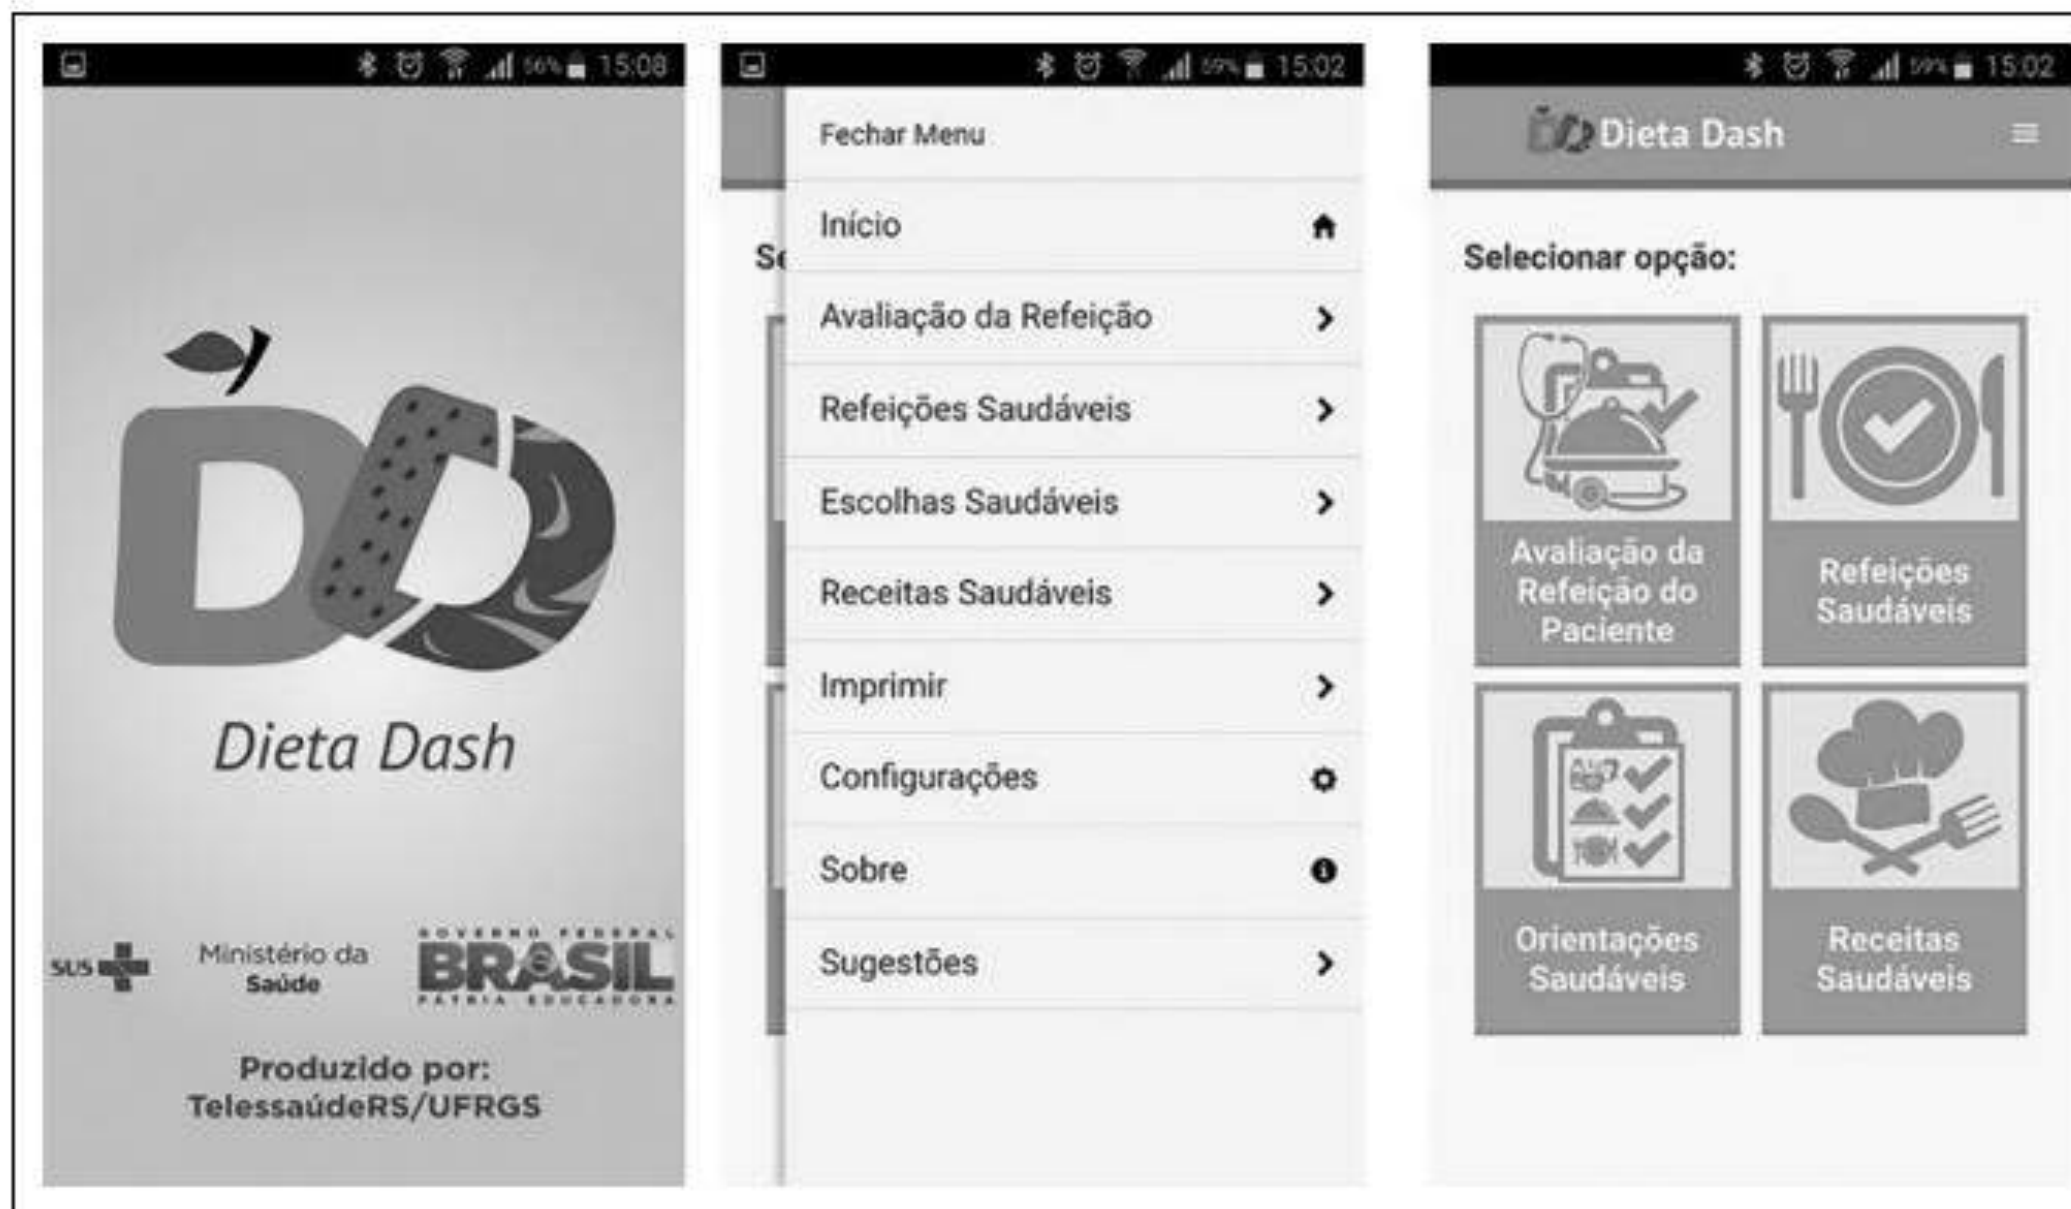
56% 15:08

Dieta Dash

SUS Ministério da Saúde

GOVERNO FEDERAL BRASIL PÁTRIA EDUCADORA

Produzido por: TelessaúdeRS/UFRGS

59% 15:02

Fechar Menu

Início

Avaliação da Refeição

Refeições Saudáveis

Escolhas Saudáveis

Receitas Saudáveis

Imprimir

Configurações

Sobre

Sugestões

Se

59% 15:02

Dieta Dash

Selecionar opção:

Avaliação da Refeição do Paciente

Refeições Saudáveis

Orientações Saudáveis

Receitas Saudáveis